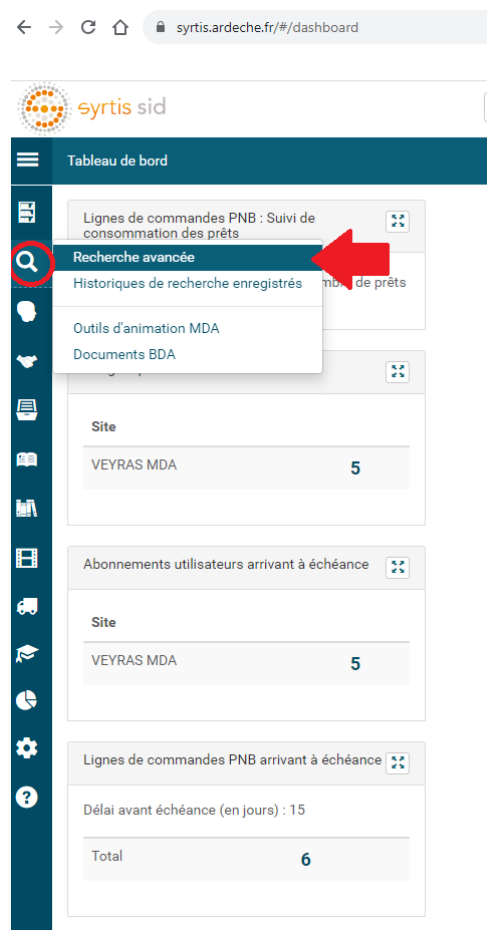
syrtis.ardeche.fr/#/dashboard

syrtis sid

Tableau de bord

Lignes de commandes PNB : Suivi de consommation des prêts

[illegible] bre de prêts

Recherche avancée
Historiques de recherche enregistrés
Outils d'animation MDA
Documents BDA

| Site | |
|---|---|
| VEYRAS MDA | 5 |

Abonnements utilisateurs arrivant à échéance

| Site | |
|---|---|
| VEYRAS MDA | 5 |

Lignes de commandes PNB arrivant à échéance

Délai avant échéance (en jours) : 15

| Total | 6 |
|---|---|